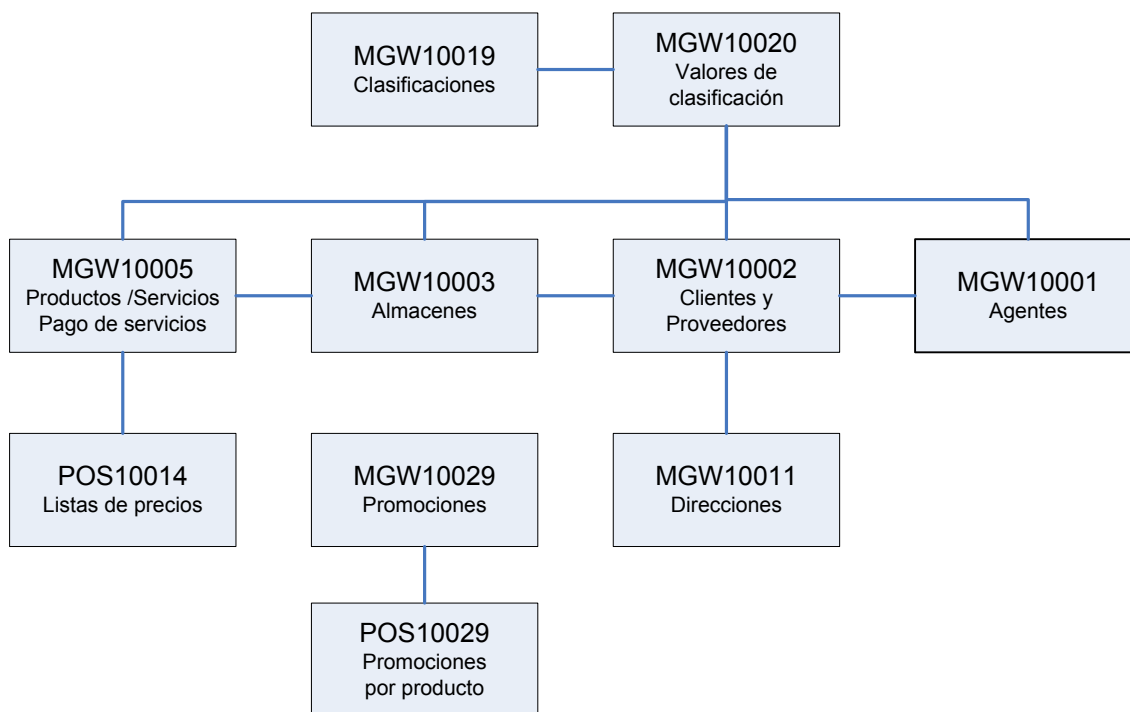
MGW10019
Clasificaciones

MGW10020
Valores de clasificación

MGW10005
Productos /Servicios
Pago de servicios

MGW10003
Almacenes

MGW10002
Clientes y Proveedores

MGW10001
Agentes

POS10014
Listas de precios

MGW10029
Promociones

MGW10011
Direcciones

POS10029
Promociones por producto